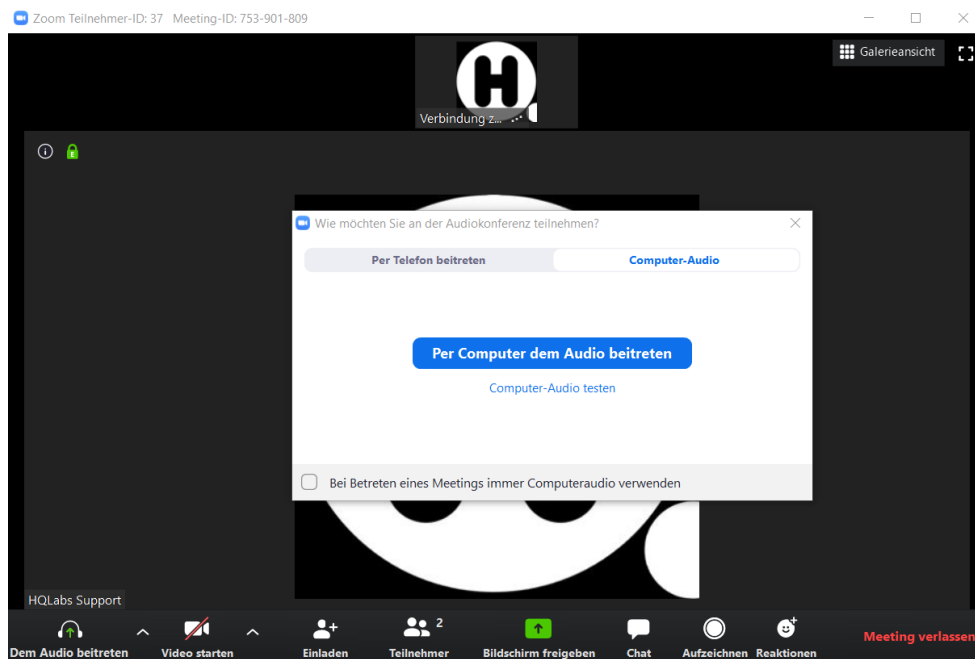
Zoom Teilnehmer-ID: 37 Meeting-ID: 753-901-809

Galerieansicht

H

Verbindung z...

Wie möchten Sie an der Audiokonferenz teilnehmen?

Per Telefon beitreten

Computer-Audio

Per Computer dem Audio beitreten

Computer-Audio testen

Bei Betreten eines Meetings immer Computeraudio verwenden

HQLabs Support

Dem Audio beitreten

Video starten

Einladen

Teilnehmer 2

Bildschirm freigeben

Chat

Aufzeichnen

Reaktionen

Meeting verlassen